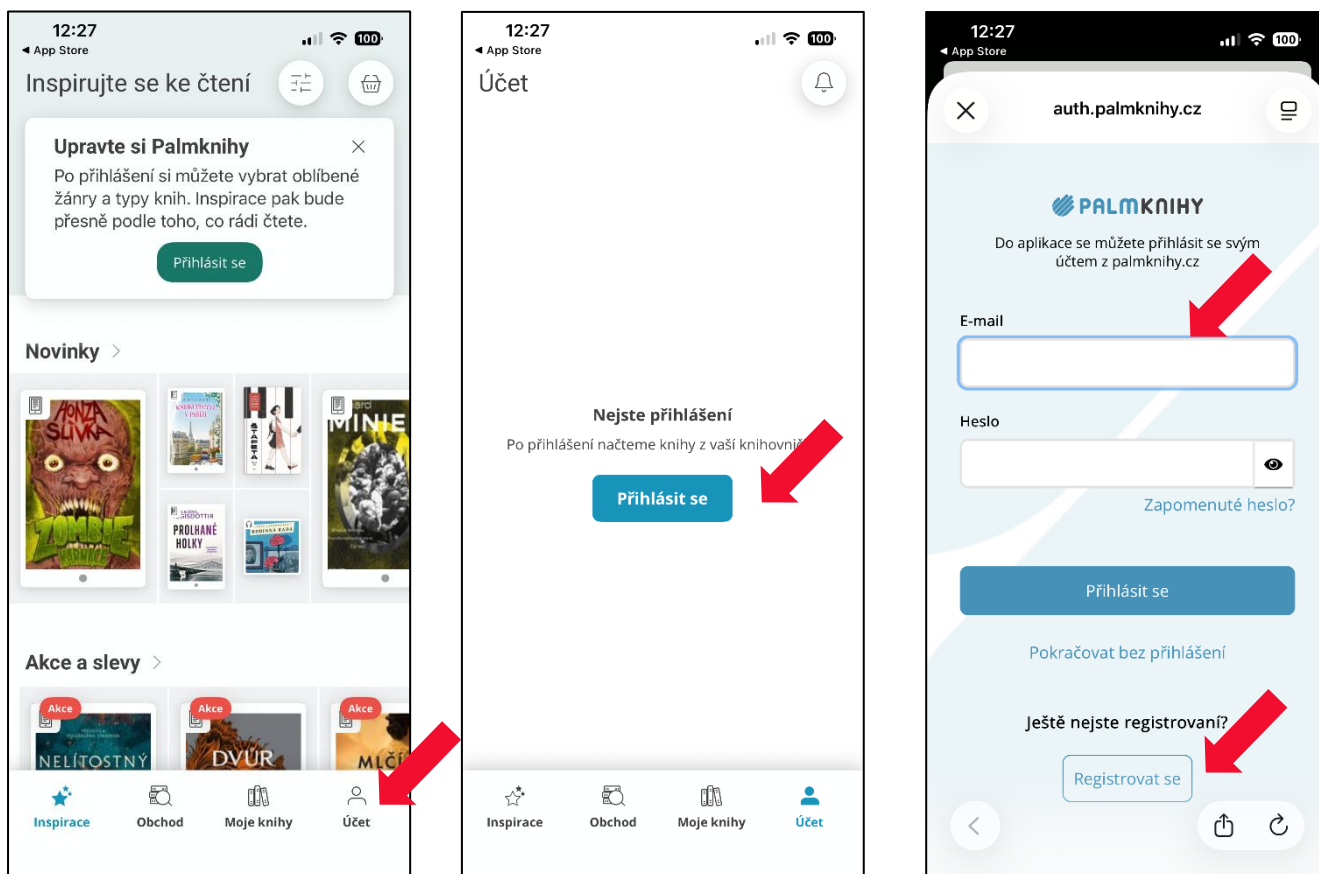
12:27
◂ App Store
100

Inspirujte se ke čtení

Upravte si Palmknihy
Po přihlášení si můžete vybrat oblíbené žánry a typy knih. Inspirace pak bude přesně podle toho, co rádi čtete.
Přihlásit se

Novinky >

HONZA SLIVKA
ZOMBIE
PROLHANÉ HOLKY
MINIE

Akce a slevy >

Akce
NELÍTOSTNÝ
Akce
DVŮR
Akce
MLČ

Inspirace
Obchod
Moje knihy
Účet

12:27
◂ App Store
100

Účet

Nejste přihlášení
Po přihlášení načteme knihy z vaší knihovni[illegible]
Přihlásit se

Inspirace
Obchod
Moje knihy
Účet

12:27
◂ App Store
100

auth.palmknihy.cz

PALMKNIHY
Do aplikace se můžete přihlásit se svým účtem z palmknihy.cz

E-mail

Heslo

Zapomenuté heslo?

Přihlásit se

Pokračovat bez přihlášení

Ještě nejste registrovaní?
Registrovat se